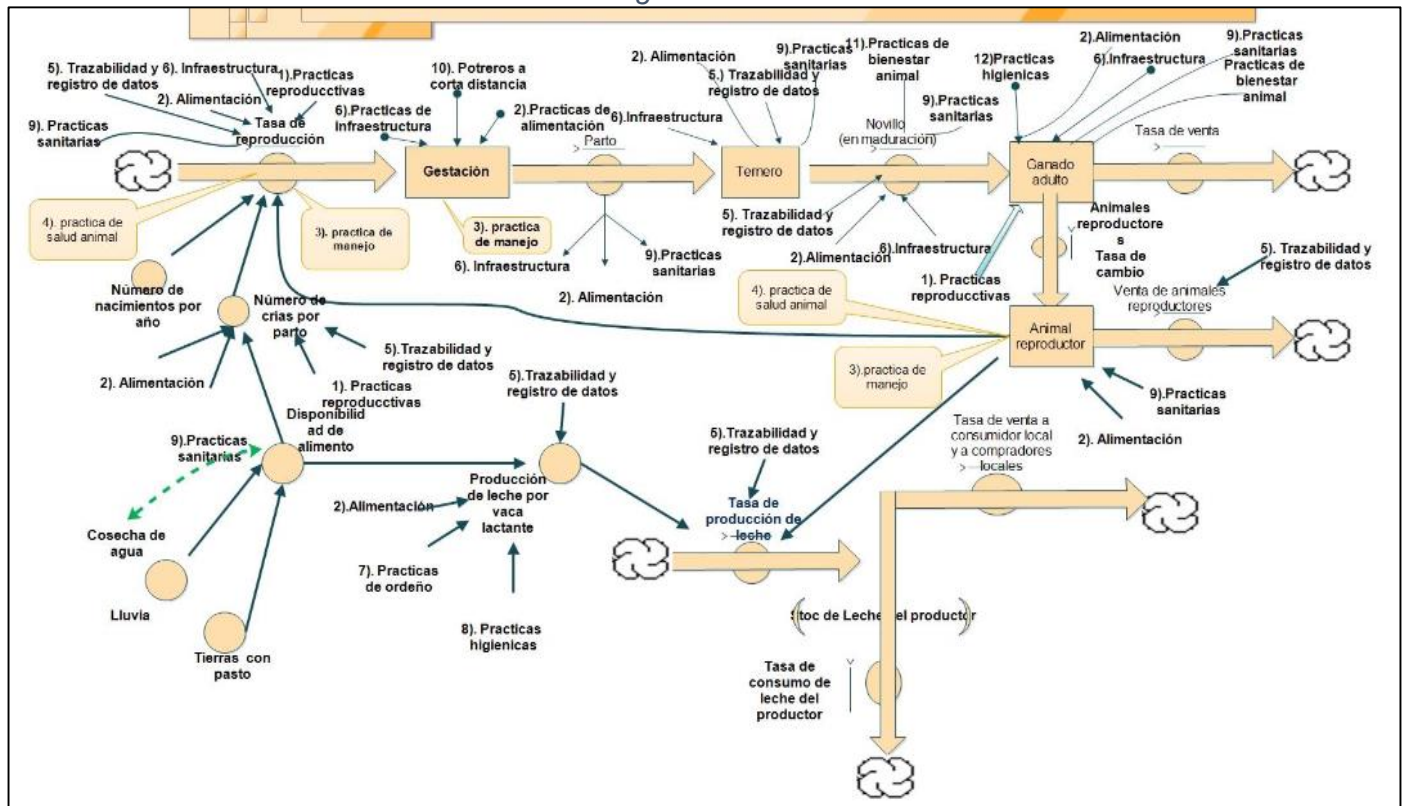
5). Trazabilidad y registro de datos
6). Infraestructura
1).Practicas reproducctivas
2). Alimentación
Tasa de reproducción
9). Practicas sanitarias
10). Potreros a corta distancia
6).Practicas de Infraestructura
2).Practicas de alimentación
Gestación
Parto
2). Alimentación
5.) Trazabilidad y registro de datos
9).Practicas sanitarias
6).Infraestructura
Ternero
11).Practicas de bienestar animal
12)Practicas higienicas
9).Practicas sanitarias
Novillo (en maduración)
2).Alimentación
6).Infraestructura
9).Practicas sanitarias
Practicas de bienestar animal
Tasa de venta
Ganado adulto
4). practica de salud animal
3). practica de manejo
3). practica de manejo
6). Infraestructura
9).Practicas sanitarias
2). Alimentación
5). Trazabilidad y registro de datos
2).Alimentación
6).Infraestructura
Animales reproductores
Tasa de cambio
1). Practicas reproducctivas
5). Trazabilidad y registro de datos
Número de nacimientos por año
Número de crías por parto
4). practica de salud animal
Venta de animales reproductores
Animal reproductor
3).practica de manejo
5).Trazabilidad y registro de datos
2). Alimentación
1). Practicas reproducctivas
9).Practicas sanitarias
5).Trazabilidad y registro de datos
2). Alimentación
Disponibilidad de alimento
9).Practicas sanitarias
5).Trazabilidad y registro de datos
Tasa de venta a consumidor local y a compradores locales
Tasa de producción de leche
2).Alimentación
Producción de leche por vaca lactante
Cosecha de agua
7). Practicas de ordeño
Lluvia
8). Practicas higienicas
Stoc de Leche del productor
Tierras con pasto
Tasa de consumo de leche del productor